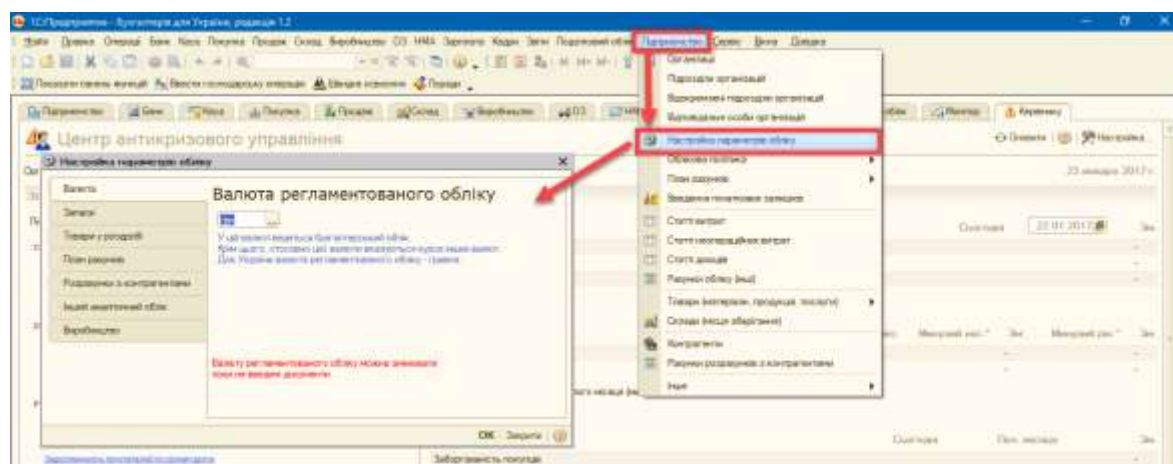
1С:Підприємство - Бухгалтерія для України, редакція 1.2

Файл Правка Операції Банк Каса Покупка Продаж Склад Виробництво ОЗ НМА Зарплата Кадри Звіти Податковий облік Підприємство Сервіс Вікна Довідка

Показати панель функцій Ввести господарську операцію Швидке освоєння Поради

Підприємство Банк Каса Покупка Продаж Склад Виробництво ОЗ НМА Монітор Керівнику

Центр антикризового управління

Відкрити Настройка

Настройка параметрів обліку

Валюта
Запаси
Товари у роздрібі
План рахунків
Розрахунки з контрагентами
Інший аналітичний облік
Виробництво

Валюта регламентованого обліку

грн

У цій валюті ведеться бухгалтерський облік.
Крім цього, стосовно цієї валюти вводяться курси інших валют.
Для України валюта регламентованого обліку - гривня.

Валюту регламентованого обліку можна змінювати поки не введено документи.

OK Закрити

Організації
Підрозділи організацій
Відповідальні підрозділи організацій
Відповідальні особи організацій
Настройка параметрів обліку
Облікова політика
План рахунків
Введення початкових залишків
Статті витрат
Статті неопераційних витрат
Статті доходів
Рахунки обліку (ВАШ)
Товари (матеріали, продукція, послуги)
Склади (місця зберігання)
Контрагенти
Рахунки розрахунків з контрагентами
Інше

23 января 2017 г.
Сьогодні 23.01.2017
Минулий міс.
Сьогодні
Пот. місяць
Заборгованість покупців